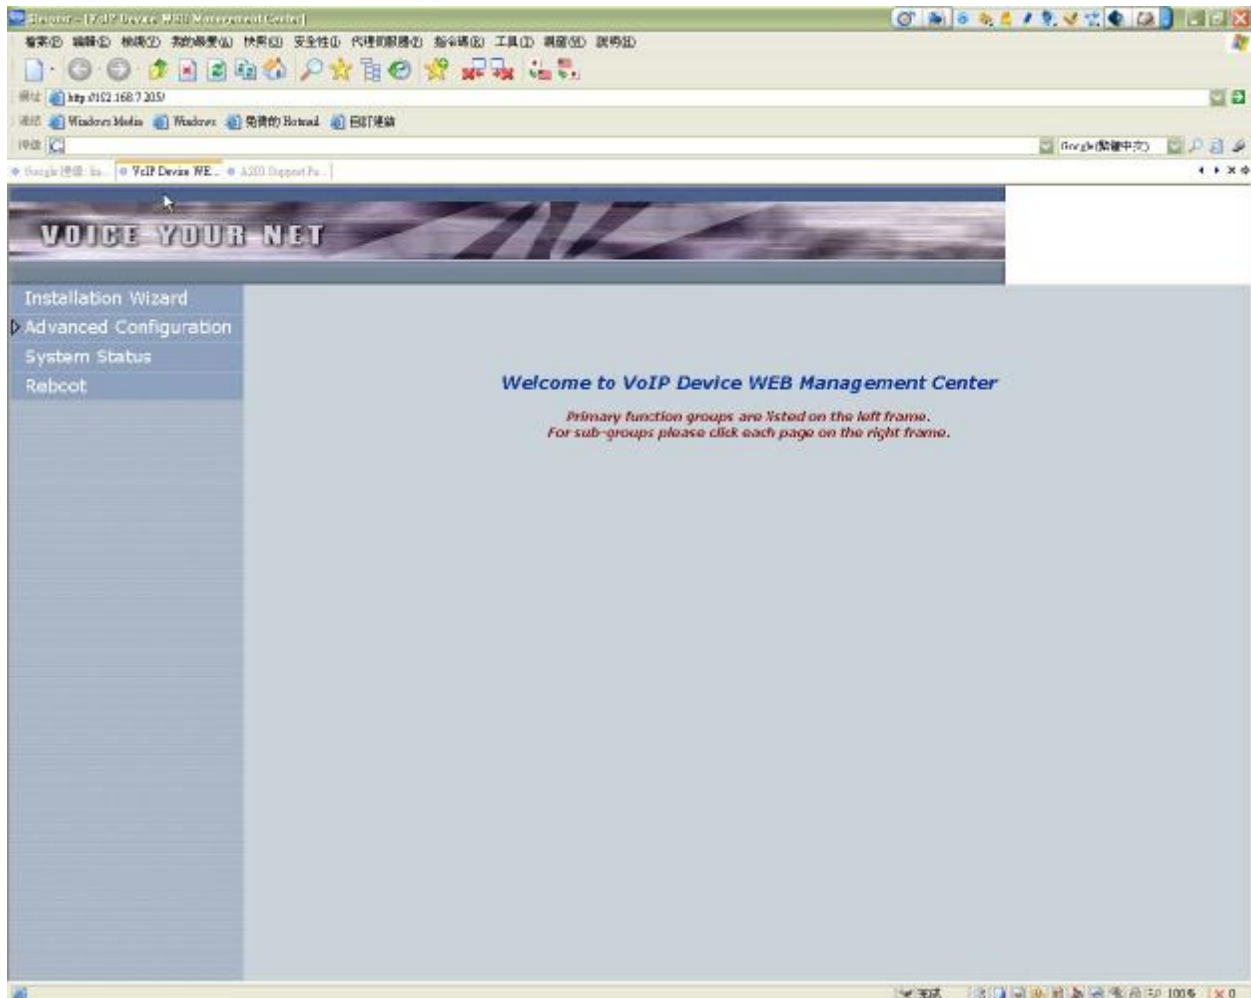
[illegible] - [VoIP Device WEB Management Center]

檔案(F) 編輯(E) 檢視(V) 我的最愛(A) 快取(C) 安全性(I) 代理伺服器(P) 指令碼(S) 工具(T) 視窗(W) 說明(H)

網址 http://192.168.7.205/

連結 Windows Media Windows 免費的 Hotmail 自訂連結

搜尋 Google (繁體中文)

Google 搜尋 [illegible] VoIP Device WE... A200 Support Pa...

VOICE YOUR NET

Installation Wizard
Advanced Configuration
System Status
Reboot

Welcome to VoIP Device WEB Management Center

Primary function groups are listed on the left frame.
For sub-groups please click each page on the right frame.

100%